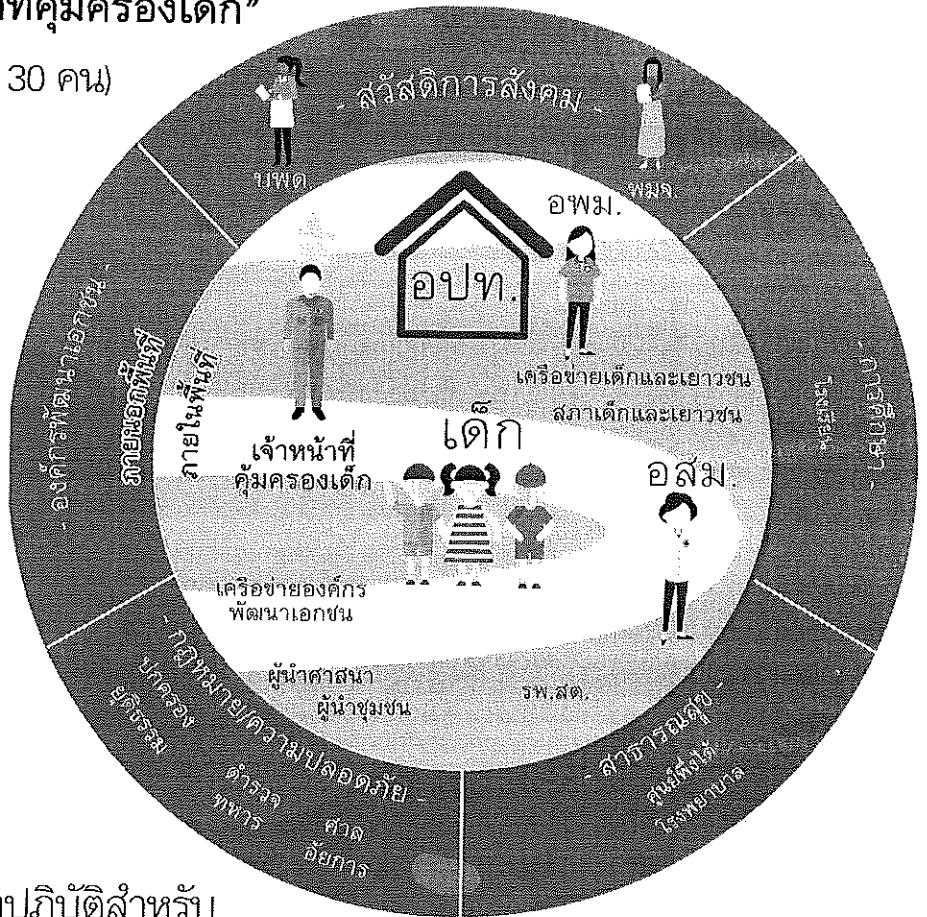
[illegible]ที่คุ้มครองเด็ก"

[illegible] 30 คน)

- สวัสดิการสังคม -

บพด.

พมจ.

อพม.

อปท.

ภายนอกพื้นที่

ภายในพื้นที่

- องค์กรพัฒนาเอกชน -

- การศึกษา -

โรงเรียน

เครือข่ายเด็กและเยาวชน

สภาเด็กและเยาวชน

เด็ก

เจ้าหน้าที่คุ้มครองเด็ก

อสม.

เครือข่ายองค์กรพัฒนาเอกชน

ผู้นำศาสนา

ผู้นำชุมชน

รพ.สต.

- กฎหมาย/ความปลอดภัย -

ปกครอง

ยุติธรรม

ตำรวจ

ทหาร

ศาล

อัยการ

- สาธารณสุข -

ศูนย์พึ่งได้

โรงพยาบาล

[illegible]ปฏิบัติสำหรับ